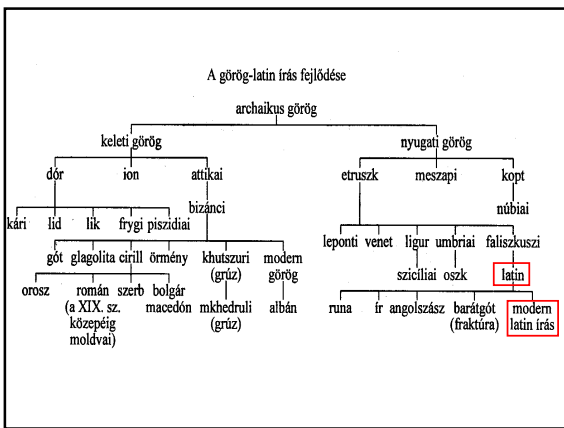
A görög-latin írás fejlődése

archaikus görög

keleti görög

nyugati görög

dór

ion

attikai

etruszk

meszapi

kopt

bizánci

núbiai

kári

lid

lik

frygi

piszidiai

gót

glagolita

cirill

örmény

khutszuri (grúz)

modern görög

leponti

venet

ligur

umbriai

faliszkuszi

szicíliai

oszk

latin

orosz

román (a XIX. sz. közepéig moldvai)

szerb

bolgár

macedón

mkhedruli (grúz)

albán

runa

ír

angolszász

barátgót (fraktúra)

modern latin írás